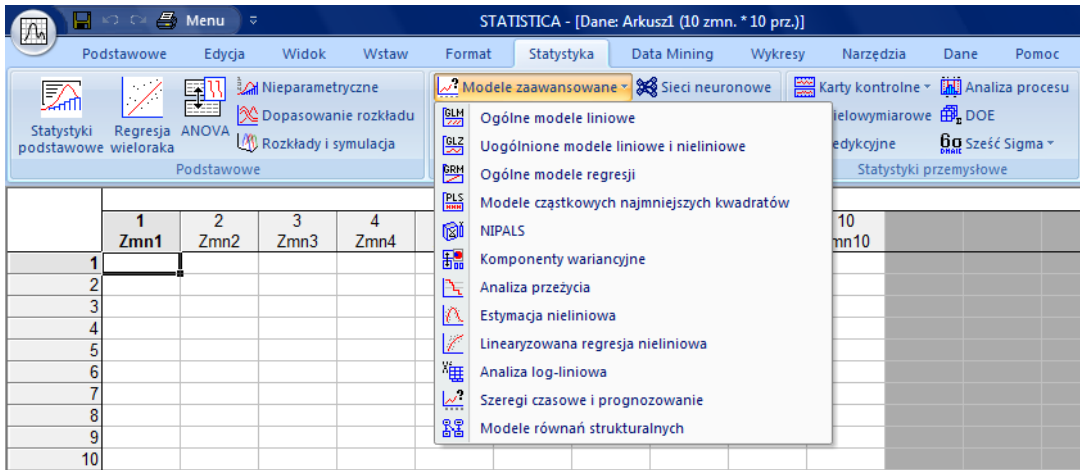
Menu

STATISTICA - [Dane: Arkusz1 (10 zmn. * 10 prz.)]

Podstawowe Edycja Widok Wstaw Format Statystyka Data Mining Wykresy Narzędzia Dane Pomoc

Statystyki podstawowe Regresja wieloraka ANOVA Nieparametryczne Dopasowanie rozkładu Rozkłady i symulacja
Podstawowe

Modele zaawansowane Sieci neuronowe

Karty kontrolne Analiza procesu ielowymiarowe DOE edykcyjne Sześć Sigma
Statystyki przemysłowe

GLM Ogólne modele liniowe
GLZ Uogólnione modele liniowe i nieliniowe
GRM Ogólne modele regresji
PLS Modele cząstkowych najmniejszych kwadratów
NIPALS
Komponenty wariancyjne
Analiza przeżycia
Estymacja nieliniowa
Linearyzowana regresja nieliniowa
Analiza log-liniowa
Szeregi czasowe i prognozowanie
Modele równań strukturalnych

| | 1 Zmn1 | 2 Zmn2 | 3 Zmn3 | 4 Zmn4 | 10 mn10 |
|---|---|---|---|---|---|
| 1 | | | | | |
| 2 | | | | | |
| 3 | | | | | |
| 4 | | | | | |
| 5 | | | | | |
| 6 | | | | | |
| 7 | | | | | |
| 8 | | | | | |
| 9 | | | | | |
| 10 | | | | | |